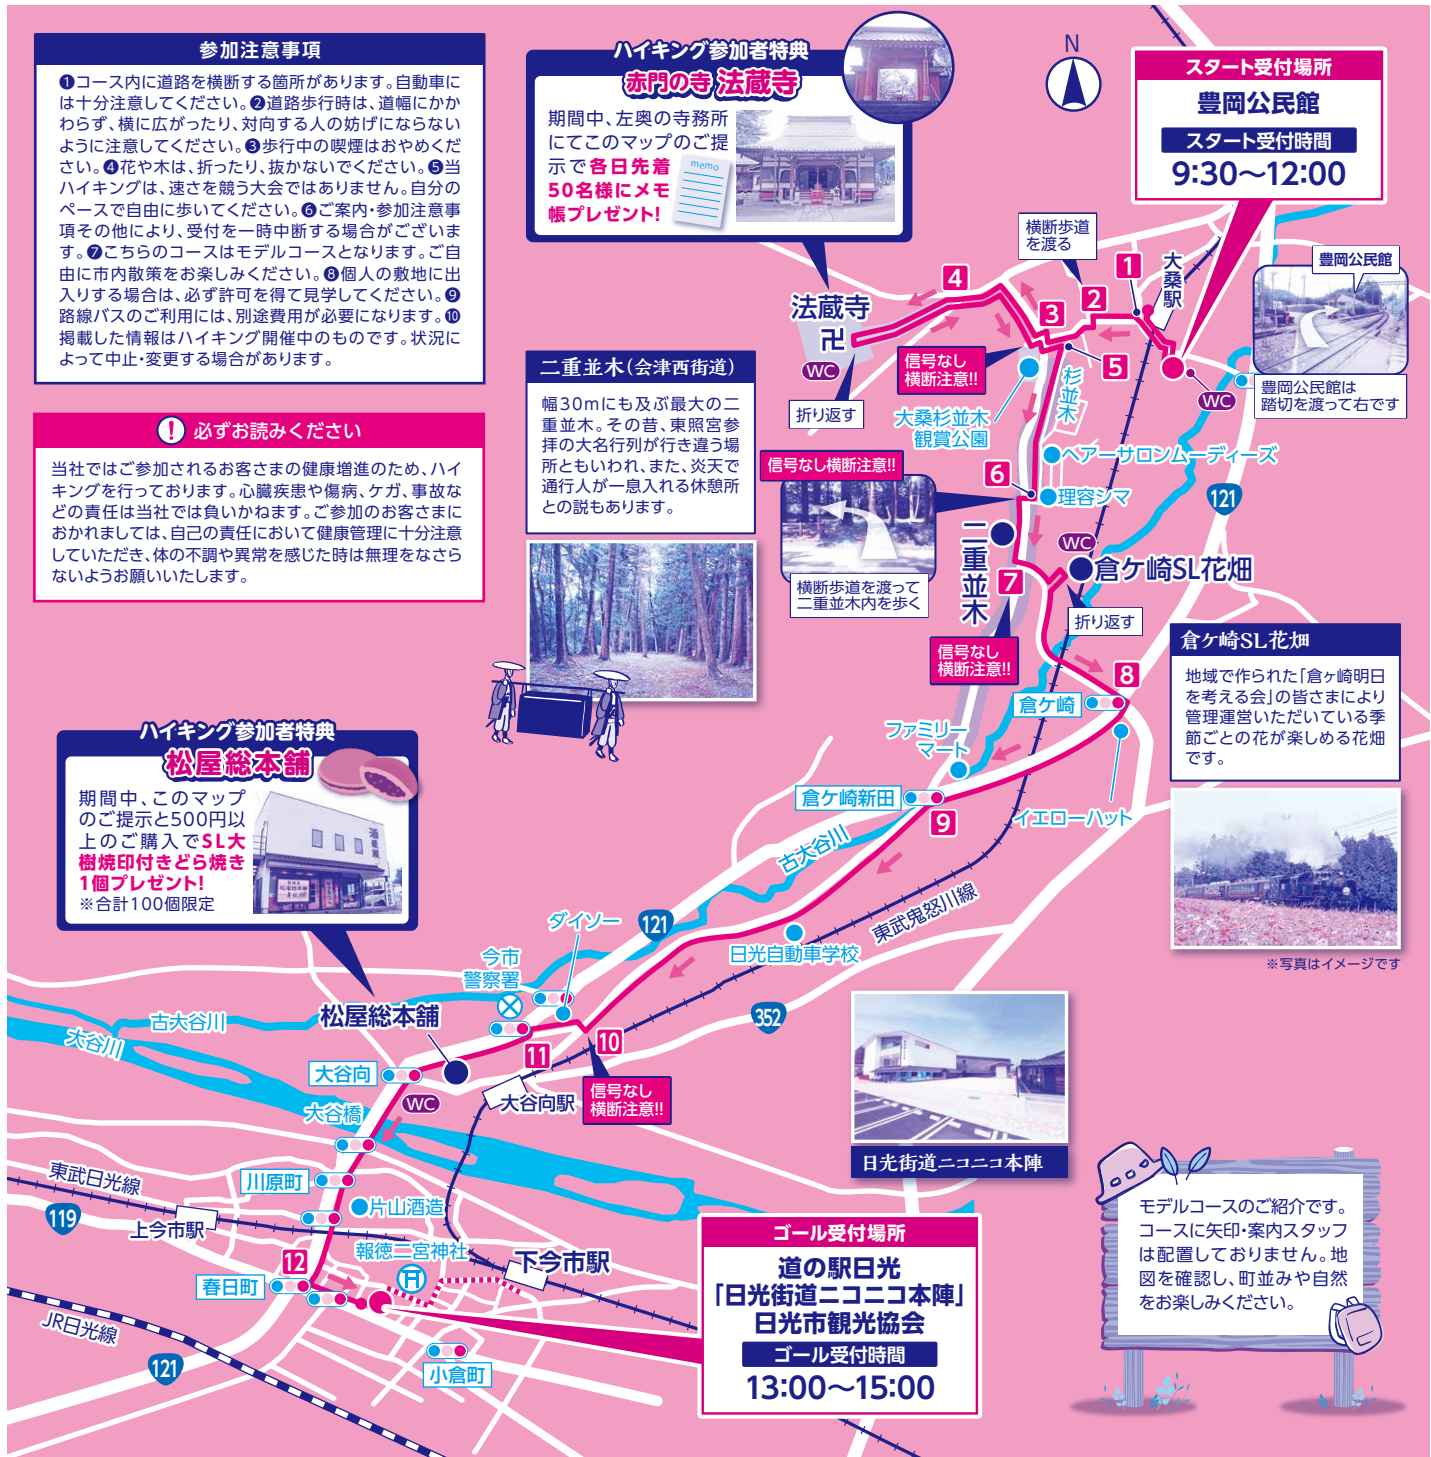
参加注意事項

❶コース内に道路を横断する箇所があります。自動車には十分注意してください。❷道路歩行時は、道幅にかかわらず、横に広がったり、対向する人の妨げにならないように注意してください。❸歩行中の喫煙はおやめください。❹花や木は、折ったり、抜かないでください。❺当ハイキングは、速さを競う大会ではありません。自分のペースで自由に歩いてください。❻ご案内・参加注意事項その他により、受付を一時中断する場合がございます。❼こちらのコースはモデルコースとなります。ご自由に市内散策をお楽しみください。❽個人の敷地に出入りする場合は、必ず許可を得て見学してください。❾路線バスのご利用には、別途費用が必要になります。❿掲載した情報はハイキング開催中のものです。状況によって中止・変更する場合があります。

必ずお読みください

当社ではご参加されるお客さまの健康増進のため、ハイキングを行っております。心臓疾患や偽病、ケガ、事故などの責任は当社では負いかねます。ご参加のお客さまにおかれましては、自己の責任において健康管理に十分注意していただき、体の不調や異常を感じた時は無理をなさらないようお願いいたします。

ハイキング参加者特典
赤門の寺 法蔵寺
期間中、左奥の寺務所にてこのマップのご提示で各日先着50名様にメモ帳プレゼント!
memo

スタート受付場所
豊岡公民館
スタート受付時間
9:30〜12:00

N

横断歩道を渡る
大桑駅
豊岡公民館
豊岡公民館は踏切を渡って右です
法蔵寺
卍
WC
折り返す
信号なし横断注意!!
大桑杉並木観賞公園
杉並木
ベアーサロンムーディーズ
理容シマ
121
1
2
3
4
5
6
7
8
9
10
11
12

二重並木(会津西街道)
幅30mにも及ぶ最大の二重並木。その昔、東照宮参拝の大名行列が行き違う場所ともいわれ、また、炎天で通行人が一息入れる休憩所との説もあります。

信号なし横断注意!!
横断歩道を渡って二重並木内を歩く
二重並木
倉ケ崎SL花畑
折り返す
信号なし横断注意!!

倉ヶ崎SL花畑
地域で作られた「倉ヶ崎明日を考える会」の皆さまにより管理運営いただいている季節ごとの花が楽しめる花畑です。
※写真はイメージです

倉ケ崎
ファミリーマート
倉ケ崎新田
イエローハット
古大谷川
東武鬼怒川線
ダイソー
121
日光自動車学校

ハイキング参加者特典
松屋総本舗
期間中、このマップのご提示と500円以上のご購入でSL大樹焼印付きどら焼き1個プレゼント!
※合計100個限定

今市警察署
古大谷川
大谷川
松屋総本舗
大谷向
WC
大谷向駅
信号なし横断注意!!
352
大谷橋
東武日光線
川原町
片山酒造
119
上今市駅
報徳二宮神社
下今市駅
春日町
JR日光線
121
小倉町

日光街道ニコニコ本陣

ゴール受付場所
道の駅日光
「日光街道ニコニコ本陣」
日光市観光協会
ゴール受付時間
13:00〜15:00

モデルコースのご紹介です。コースに矢印・案内スタッフは配置しておりません。地図を確認し、町並みや自然をお楽しみください。